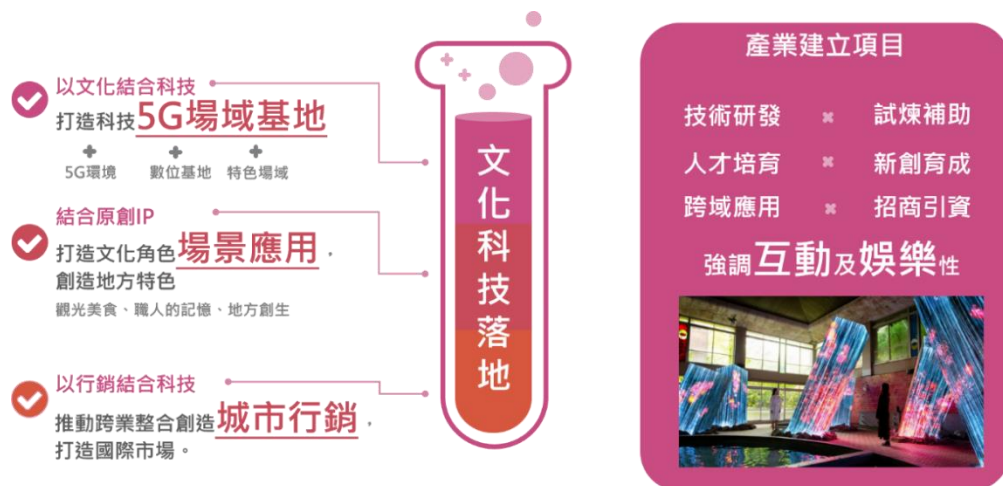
以文化結合科技
打造科技5G場域基地
5G環境 + 數位基地 + 特色場域

結合原創IP
打造文化角色場景應用，
創造地方特色
觀光美食、職人的記憶、地方創生

以行銷結合科技
推動跨業整合創造城市行銷，
打造國際市場。

文化科技落地

產業建立項目
技術研發 × 試煉補助
人才培育 × 新創育成
跨域應用 × 招商引資
強調互動及娛樂性